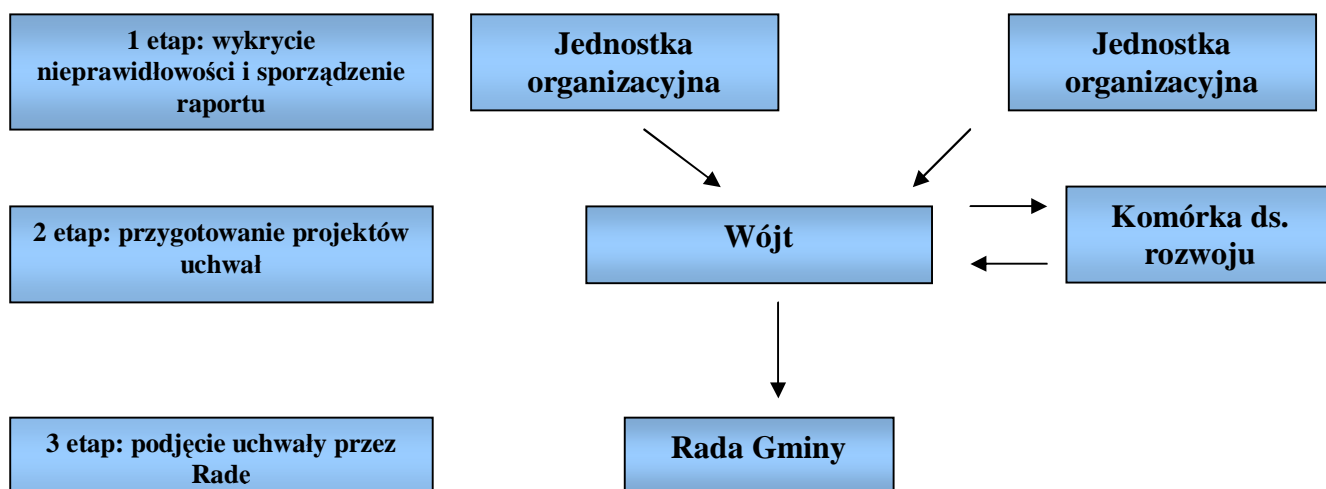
1 etap: wykrycie nieprawidłowości i sporządzenie raportu

Jednostka organizacyjna

Jednostka organizacyjna

2 etap: przygotowanie projektów uchwał

Wójt

Komórka ds. rozwoju

3 etap: podjęcie uchwały przez Rade

Rada Gminy